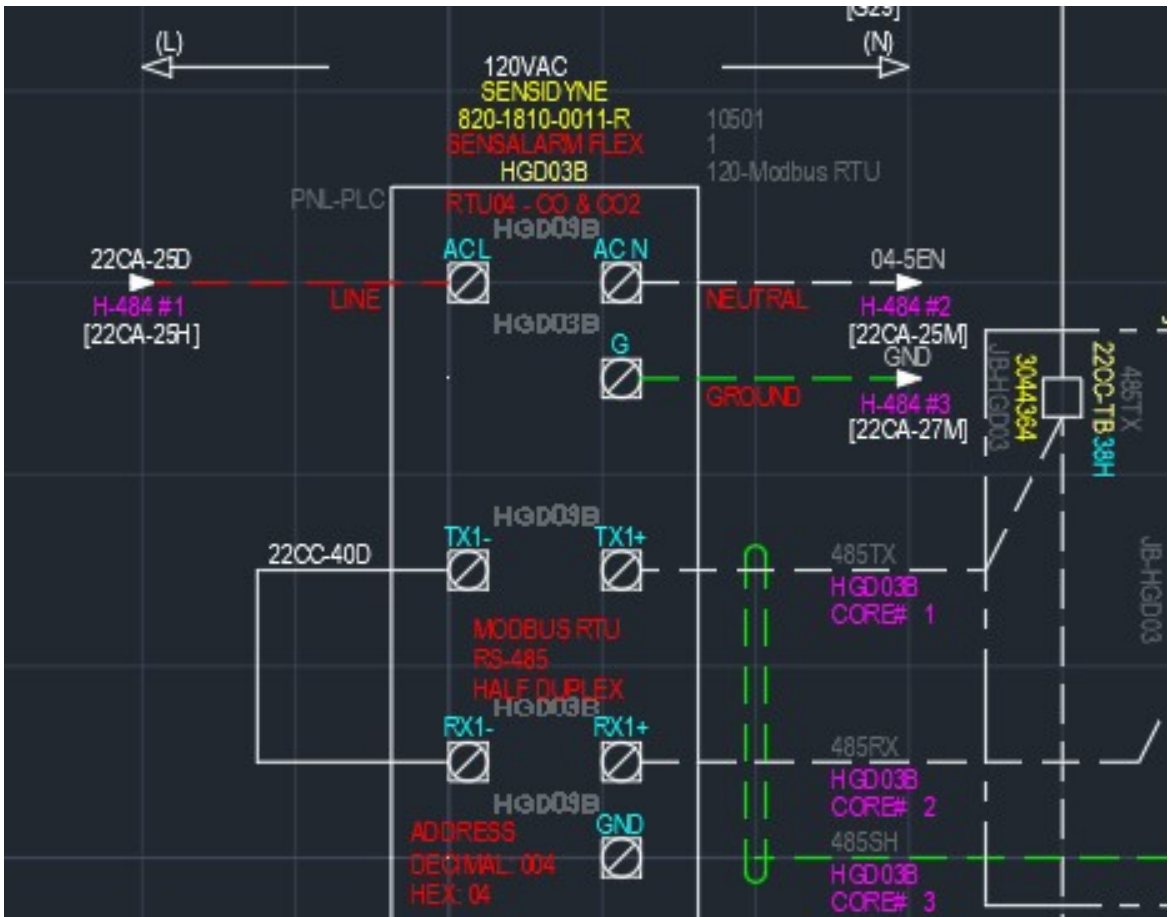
[G29]

(L)

(N)

120VAC
SENSIDYNE
820-1810-0011-R
SENSALARM FLEX
HGD03B

10501
1
120-Modbus RTU

PNL-PLC

RTU04 - CO & CO2

HGD03B

22CA-25D
H-484 #1
[22CA-25H]

AC L
LINE
AC N
NEUTRAL

04-5EN
H-484 #2
[22CA-25M]

HGD03B

G
GROUND

GND
H-484 #3
[22CA-27M]

JB-HGD03
3044364
22CC-TB 38H
485TX

HGD03B

22CC-40D

TX1-
TX1+

485TX
HGD03B
CORE# 1

JB-HGD03

MODBUS RTU
RS-485
HALF DUPLEX
HGD03B

RX1-
RX1+

485RX
HGD03B
CORE# 2

HGD03B

ADDRESS
DECIMAL: 004
HEX: 04

GND

485SH
HGD03B
CORE# 3